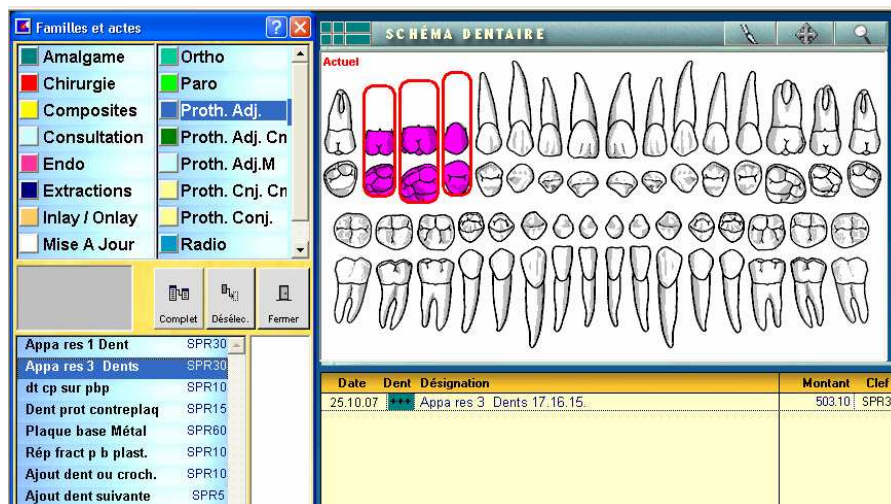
Familles et actes

| | |
|---|---|
| Amalgame | Ortho |
| Chirurgie | Paro |
| Composites | Proth. Adj. |
| Consultation | Proth. Adj. Cn |
| Endo | Proth. Adj.M |
| Extractions | Proth. Cnj. Cn |
| Inlay / Onlay | Proth. Conj. |
| Mise A Jour | Radio |

Complet Désélec. Fermer

| | |
|---|---|
| Appa res 1 Dent | SPR30 |
| Appa res 3 Dents | SPR30 |
| dt cp sur pbp | SPR10 |
| Dent prot contreplaq | SPR15 |
| Plaque base Métal | SPR60 |
| Rép fract p b plast. | SPR10 |
| Ajout dent ou croch. | SPR10 |
| Ajout dent suivante | SPR5 |

SCHÉMA DENTAIRE

Actuel

| Date | Dent | Désignation | Montant | Clef |
|---|---|---|---|---|
| 25.10.07 | +++ | Appa res 3 Dents 17.16.15. | 503.10 | SPR3 |